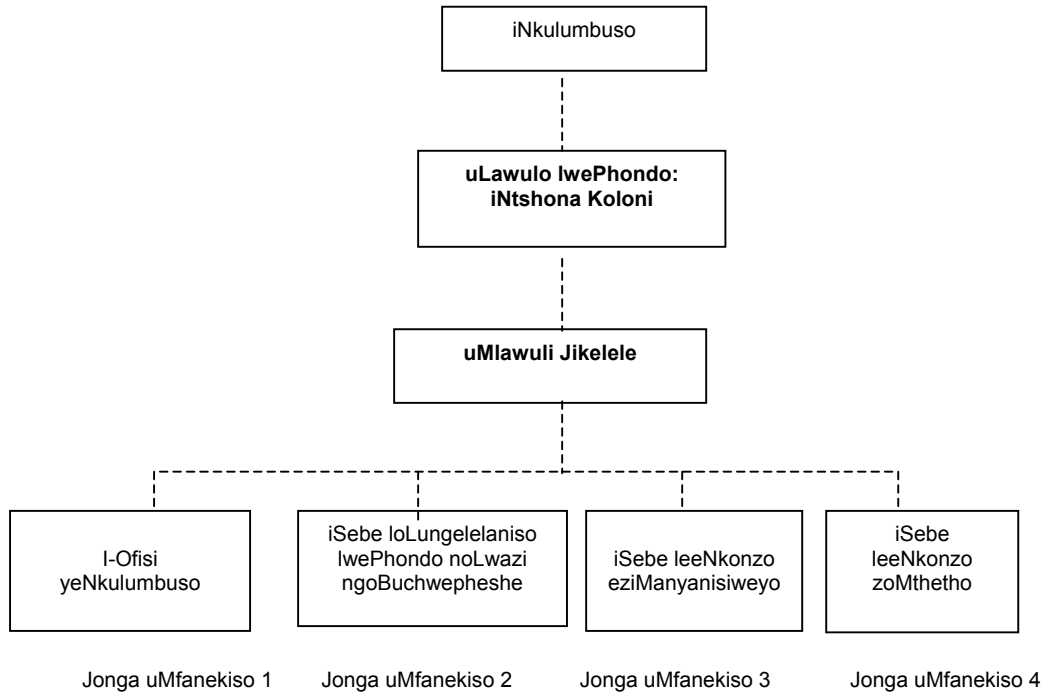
iNkulumbuso

**uLawulo lwePhondo: iNtshona Koloni**

**uMlawuli Jikelele**

I-Ofisi yeNkulumbuso

iSebe loLungelelaniso lwePhondo noLwazi ngoBuchwepheshe

iSebe leeNkonzo eziManyanisiweyo

iSebe leeNkonzo zoMthetho

Jonga uMfanekiso 1

Jonga uMfanekiso 2

Jonga uMfanekiso 3

Jonga uMfanekiso 4